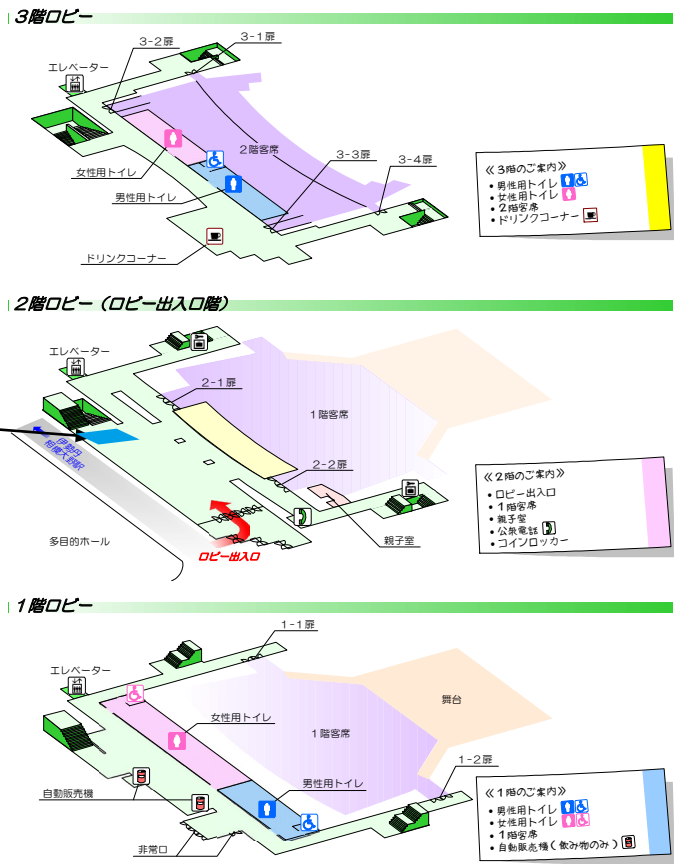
3階ロビー

3-2扉
3-1扉
エレベーター
2階客席
3-3扉
3-4扉
女性用トイレ
男性用トイレ
ドリンクコーナー

《3階のご案内》
• 男性用トイレ
• 女性用トイレ
• 2階客席
• ドリンクコーナー

2階ロビー（ロビー出入口階）

エレベーター
2-1扉
1階客席
伊勢丹 相模大野駅
2-2扉
多目的ホール
ロビー出入口
親子室

《2階のご案内》
• ロビー出入口
• 1階客席
• 親子室
• 公衆電話
• コインロッカー

1階ロビー

1-1扉
エレベーター
女性用トイレ
1階客席
舞台
男性用トイレ
1-2扉
自動販売機
非常口

《1階のご案内》
• 男性用トイレ
• 女性用トイレ
• 1階客席
• 自動販売機（飲み物のみ）